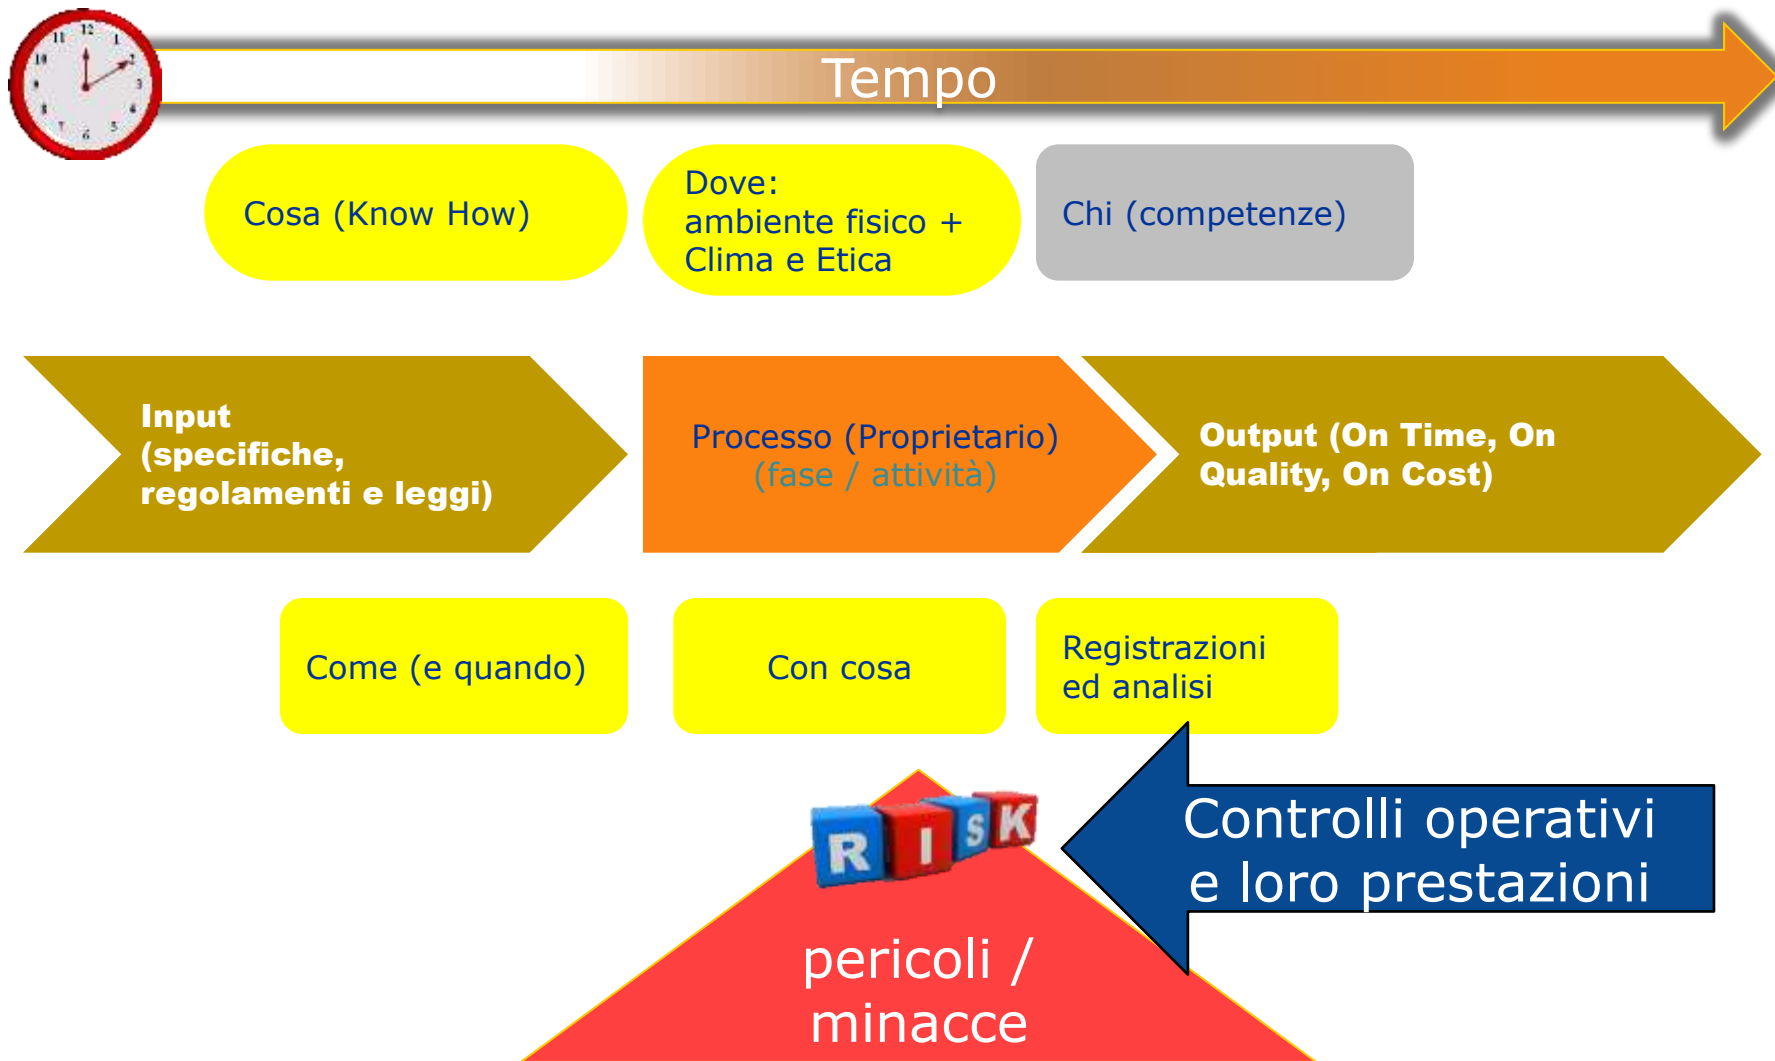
Tempo

Cosa (Know How)

Dove:
ambiente fisico +
Clima e Etica

Chi (competenze)

Input
(specifiche,
regolamenti e leggi)

Processo (Proprietario)
(fase / attività)

Output (On Time, On Quality, On Cost)

Come (e quando)

Con cosa

Registrazioni
ed analisi

RISK

Controlli operativi
e loro prestazioni

pericoli /
minacce